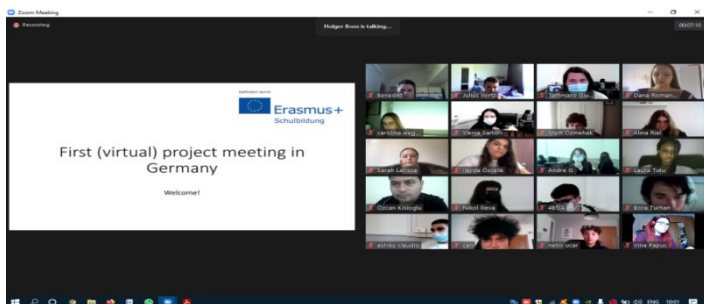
Zoom Meeting

Recording

Holger Boos is talking...

00:07:10

Gefördert durch

Erasmus+

Schulbildung

First (virtual) project meeting in Germany

Welcome!

Benedikt

Julius Wirth

Lennard Gau

Dana Roman...

carolina meg...

Vlenja Sartori

Murat Özmehak

Alina Riel

Sarah Lenisa

Hayda Özçelik

Andre G

Laura Tutu

Özcan Kislioglu

Nikol Ileva

4E5A

Eora Turhan

ashiko claudio

ceri

nehir ucar

irina Raşun

ENG 10:01